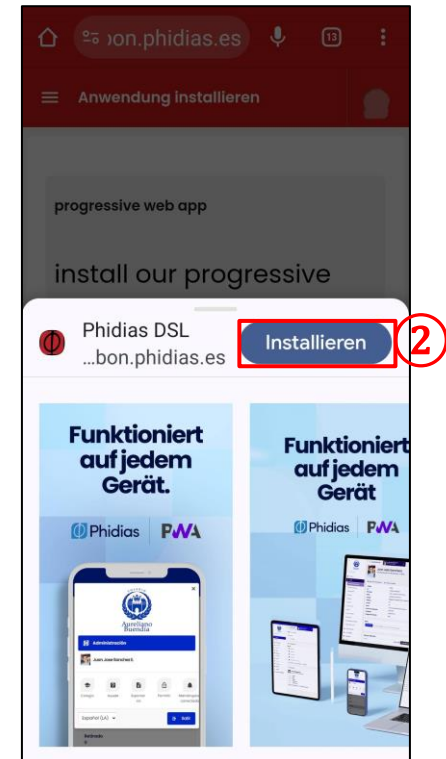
…on.phidias.es

13

Anwendung installieren

progressive web app

install our progressive

Phidias DSL
…bon.phidias.es

Installieren

2

Funktioniert auf jedem Gerät.

Phidias | PWA

Aureliano Buendía

Administración

Juan Jose Benedict

Español (LA)

Salir

Funktioniert auf jedem Gerät

Phidias | PWA